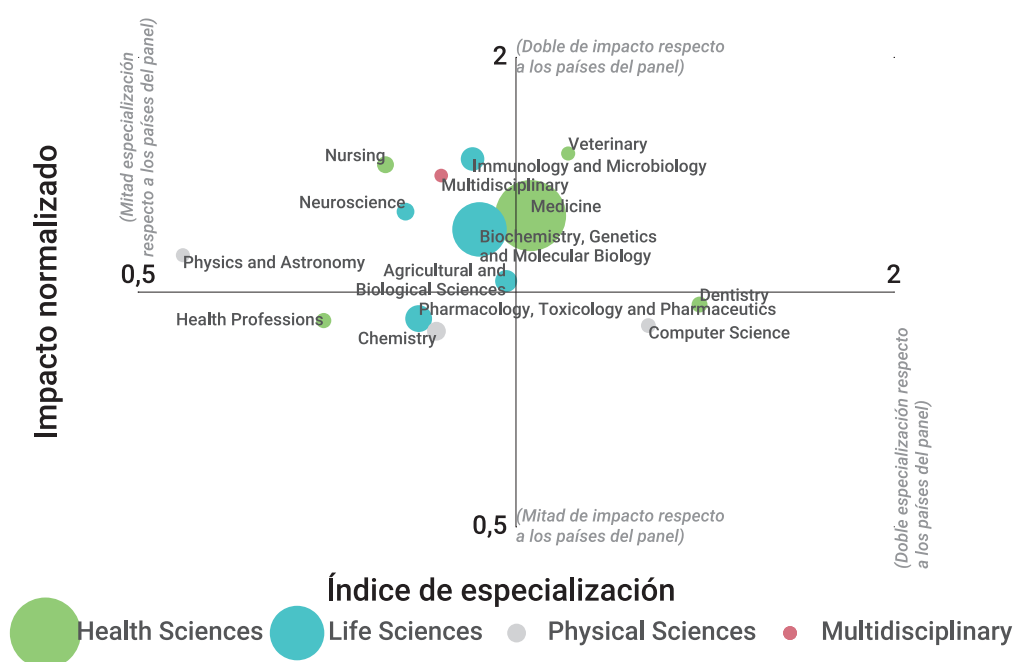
2
(Doble de impacto respecto a los países del panel)

(Mitad especialización respecto a los países del panel)

Impacto normalizado

Nursing
Veterinary
Immunology and Microbiology
Multidisciplinary
Neuroscience
Medicine
Biochemistry, Genetics and Molecular Biology
Physics and Astronomy
0,5
Agricultural and Biological Sciences
2
Dentistry
Pharmacology, Toxicology and Pharmaceutics
Health Professions
Computer Science
Chemistry

(Doble especialización respecto a los países del panel)

0,5
(Mitad de impacto respecto a los países del panel)

Índice de especialización

Health Sciences
Life Sciences
Physical Sciences
Multidisciplinary